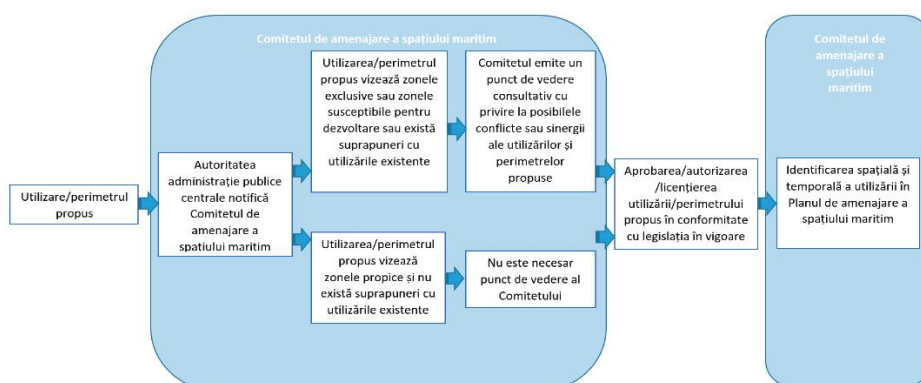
Comitetul de amenajare a spațiului maritim

Utilizare/perimetrul propus

Autoritatea administrație publice centrale notifică Comitetul de amenajare a spatiului maritim

Utilizarea/perimetrul propus vizează zonele exclusive sau zonele susceptibile pentru dezvoltare sau există suprapuneri cu utilizările existente

Comitetul emite un punct de vedere consultativ cu privire la posibilele conflicte sau sinergii ale utilizărilor și perimetrelor propuse

Utilizarea/perimetrul propus vizează zonele propice și nu există suprapuneri cu utilizările existente

Nu este necesar punct de vedere al Comitetului

Aprobarea/autorizarea /licențierea utilizării/perimetrului propus în conformitate cu legislația în vigoare

Comitetul de amenajare a spațiului maritim

Identificarea spațială și temporală a utilizării în Planul de amenajare a spațiului maritim